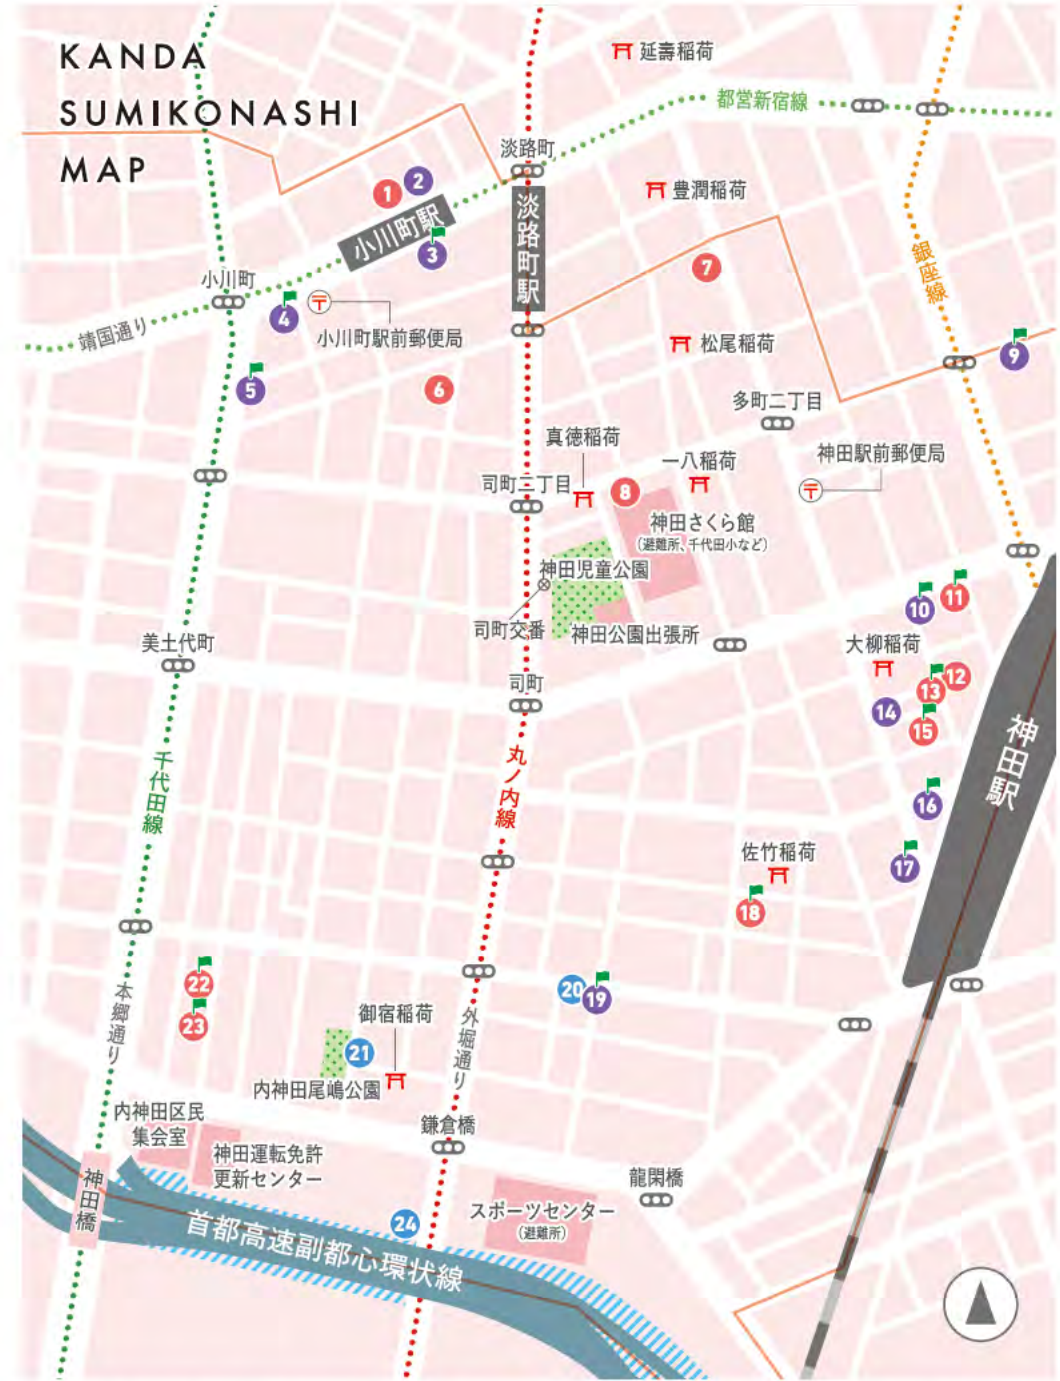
KANDA SUMIKONASHI MAP

延壽稲荷
都営新宿線
淡路町
豊潤稲荷
1
2
小川町駅
3
淡路町駅
銀座線
7
小川町
4
小川町駅前郵便局
靖国通り
松尾稲荷
9
5
6
多町二丁目
真徳稲荷
一八稲荷
神田駅前郵便局
司町二丁目
8
神田さくら館
(避難所、千代田小など)
神田児童公園
10
11
司町交番
神田公園出張所
美土代町
大柳稲荷
12
13
司町
14
15
丸ノ内線
神田駅
千代田線
16
佐竹稲荷
17
18
本郷通り
22
23
20
19
外堀通り
御宿稲荷
21
内神田尾嶋公園
内神田区民集会室
鎌倉橋
神田運転免許更新センター
龍閑橋
神田橋
24
スポーツセンター
(避難所)
首都高速副都心環状線